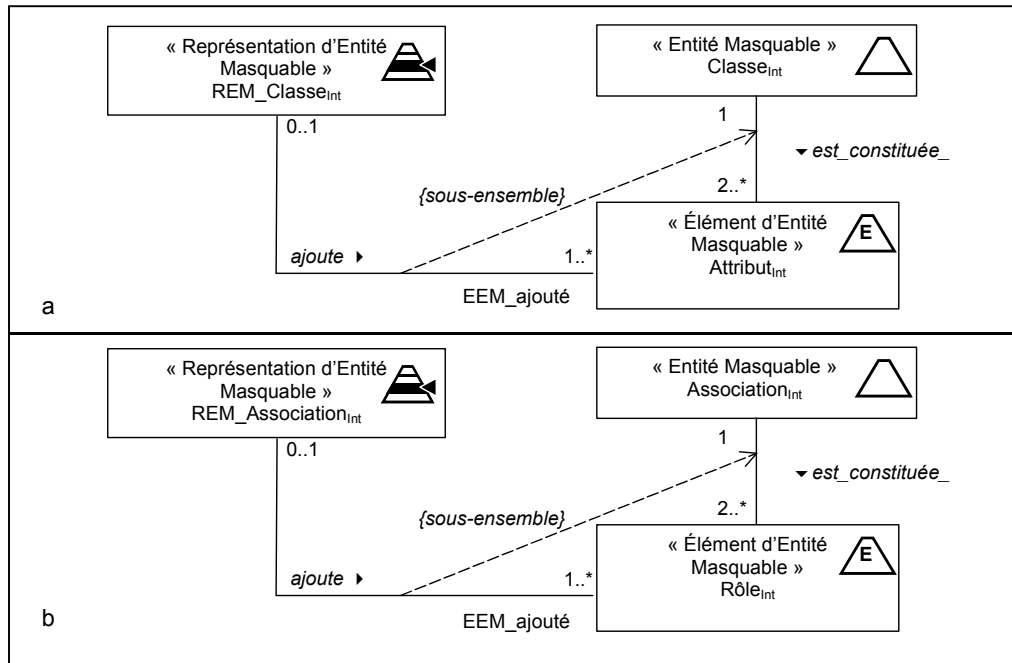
« Représentation d'Entité Masquable » REM_Classe$_{Int}$

« Entité Masquable » Classe$_{Int}$

0..1

1

▾ *est_constituée_*

*{sous-ensemble}*

2..*

« Élément d'Entité Masquable » Attribut$_{Int}$

E

*ajoute* ▸

1..*

EEM_ajouté

a

« Représentation d'Entité Masquable » REM_Association$_{Int}$

« Entité Masquable » Association$_{Int}$

0..1

1

▾ *est_constituée_*

*{sous-ensemble}*

2..*

« Élément d'Entité Masquable » Rôle$_{Int}$

E

*ajoute* ▸

1..*

EEM_ajouté

b